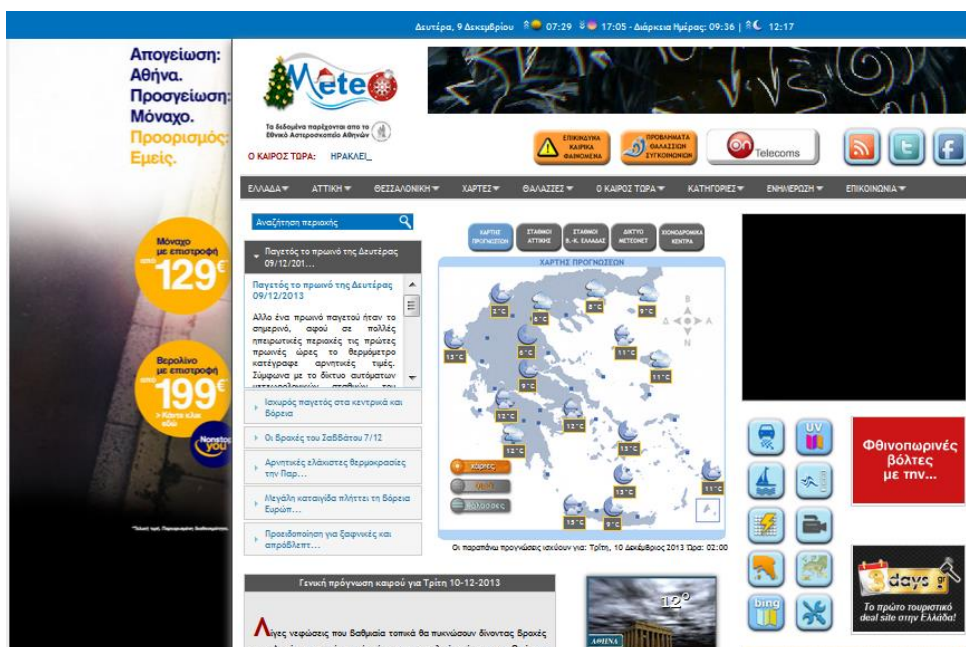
Δευτέρα, 9 Δεκεμβρίου 07:29 17:05 - Διάρκεια Ημέρας: 09:36 | 12:17

Απογείωση: Αθήνα. Προσγείωση: Μόναχο. Προορισμός: Εμείς.

Μόναχο με επιστροφή από 129€

Βερολίνο με επιστροφή από 199€

> Κάντε κλικ εδώ

Nonstop you

Meteo

Τα δεδομένα παρέχονται από το Εθνικό Αστεροσκοπείο Αθηνών

Ο ΚΑΙΡΟΣ ΤΩΡΑ: ΗΡΑΚΛΕΙ_

ΕΠΙΚΙΝΔΥΝΑ ΚΑΙΡΙΚΑ ΦΑΙΝΟΜΕΝΑ

ΠΡΟΒΛΗΜΑΤΑ ΘΑΛΑΣΣΙΩΝ ΣΥΓΚΟΙΝΩΝΙΩΝ

on Telecoms

ΕΛΛΑΔΑ ▾ ΑΤΤΙΚΗ ▾ ΘΕΣΣΑΛΟΝΙΚΗ ▾ ΧΑΡΤΕΣ ▾ ΘΑΛΑΣΣΕΣ ▾ Ο ΚΑΙΡΟΣ ΤΩΡΑ ▾ ΚΑΤΗΓΟΡΙΕΣ ▾ ΕΝΗΜΕΡΩΣΗ ▾ ΕΠΙΚΟΙΝΩΝΙΑ ▾

Αναζήτηση περιοχής

Παγετός το πρωινό της Δευτέρας 09/12/201...

Παγετός το πρωινό της Δευτέρας 09/12/2013

Άλλο ένα πρωινό παγετού ήταν το σημερινό, αφού σε πολλές ηπειρωτικές περιοχές τις πρώτες πρωινές ώρες το θερμόμετρο κατέγραψε αρνητικές τιμές. Σύμφωνα με το δίκτυο αυτόματων

Ισχυρός παγετός στα κεντρικά και Βόρεια

Οι Βραχές του Σαββάτου 7/12

Αρνητικές ελάχιστες θερμοκρασίες την Παρ...

Μεγάλη καταιγίδα πλήττει τη Βόρεια Ευρώπ...

Προειδοποίηση για ξαφνικές και απρόβλεπτ...

ΧΑΡΤΗΣ ΠΡΟΓΝΩΣΕΩΝ | ΣΤΑΘΜΟΙ ΑΤΤΙΚΗΣ | ΣΤΑΘΜΟΙ Β.-Κ. ΕΛΛΑΔΑΣ | ΔΙΚΤΥΟ METEONET | ΧΙΟΝΟΔΡΟΜΙΚΑ ΚΕΝΤΡΑ

ΧΑΡΤΗΣ ΠΡΟΓΝΩΣΕΩΝ

2°C 6°C 8°C 9°C 13°C 6°C 11°C 11°C 9°C 12°C 12°C 13°C 13°C 11°C 15°C 9°C

Καιρός
Άνεμοι
Θάλασσες

Οι παραπάνω προγνώσεις ισχύουν για: Τρίτη, 10 Δεκέμβριος 2013 Ώρα: 02:00

Γενική πρόγνωση καιρού για Τρίτη 10-12-2013

Λίγες νεφώσεις που βαθμιαία τοπικά θα πυκνώσουν δίνοντας βραχές

12°

ΑΘΗΝΑ

UV

bing

Φθινοπωρινές βόλτες με την...

3days.gr

Το πρώτο τουριστικό deal site στην Ελλάδα!